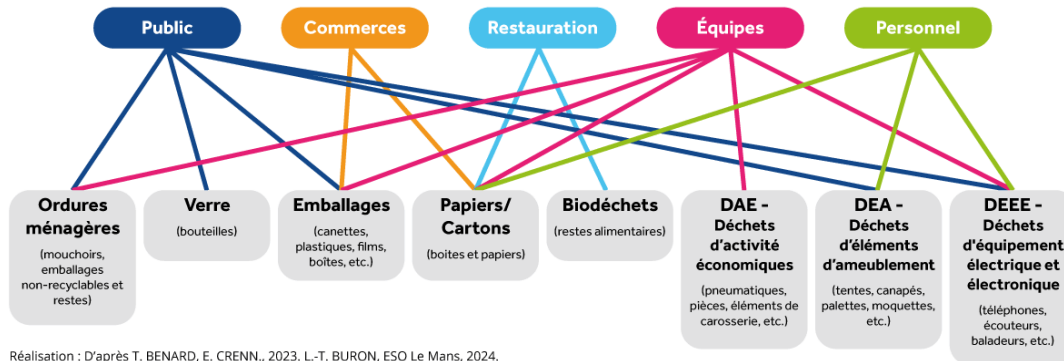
Public
Commerces
Restauration
Équipes
Personnel

Ordures ménagères
(mouchoirs, emballages non-recyclables et restes)

Verre
(bouteilles)

Emballages
(canettes, plastiques, films, boîtes, etc.)

Papiers/ Cartons
(boites et papiers)

Biodéchets
(restes alimentaires)

DAE - Déchets d'activité économiques
(pneumatiques, pièces, éléments de carosserie, etc.)

DEA - Déchets d'éléments d'ameublement
(tentes, canapés, palettes, moquettes, etc.)

DEEE - Déchets d'équipement électrique et électronique
(téléphones, écouteurs, baladeurs, etc.)

Réalisation : D'après T. BENARD, E. CRENN., 2023. L.-T. BURON, ESO Le Mans, 2024.